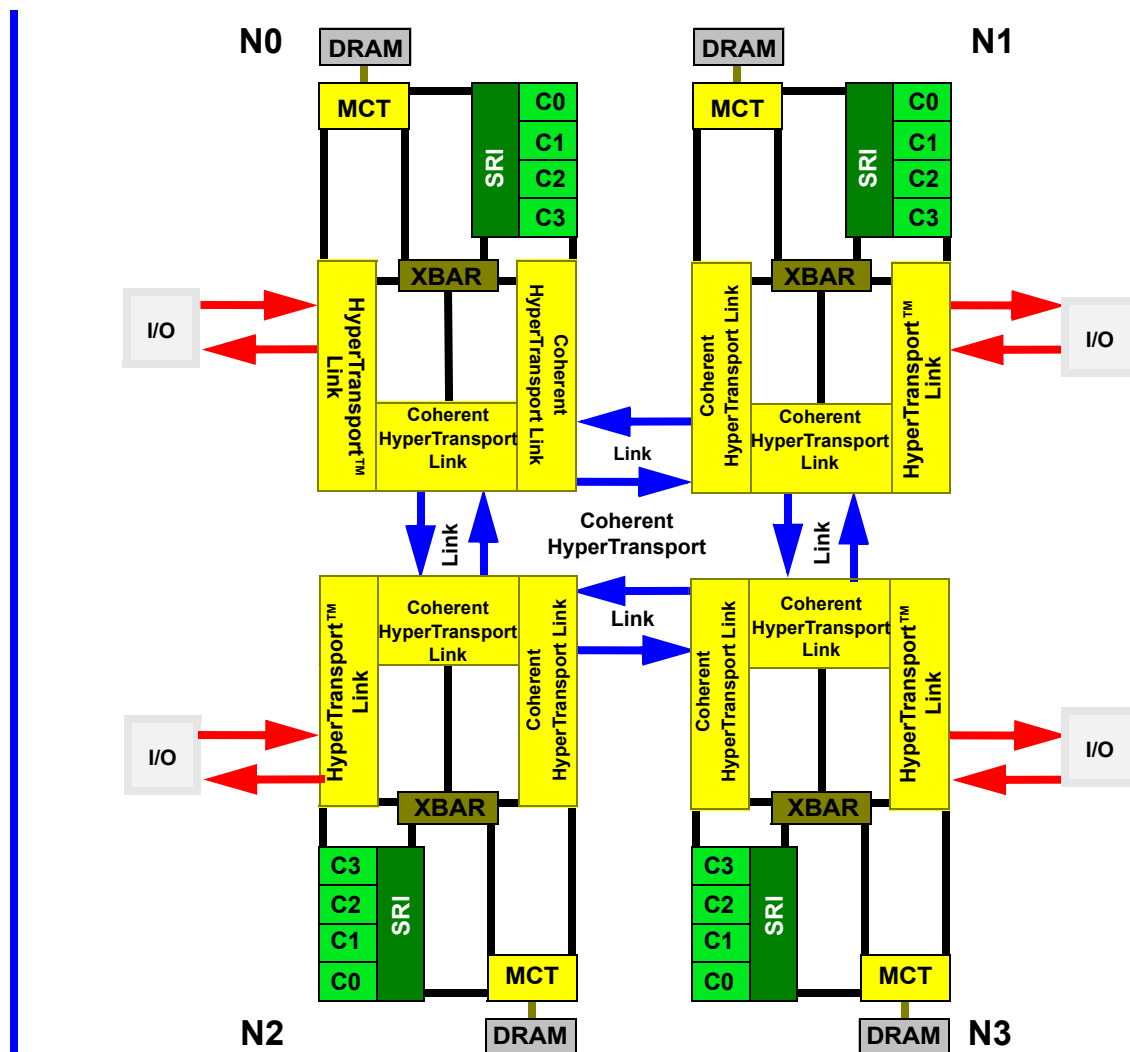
N0
DRAM
MCT
SRI
C0
C1
C2
C3
XBAR
I/O
HyperTransport™ Link
Coherent HyperTransport Link
Coherent HyperTransport Link

N1
DRAM
MCT
SRI
C0
C1
C2
C3
XBAR
Coherent HyperTransport Link
Coherent HyperTransport Link
HyperTransport™ Link
I/O

Link
Coherent HyperTransport
Link
Link
Link

N2
HyperTransport™ Link
Coherent HyperTransport Link
Coherent HyperTransport Link
I/O
XBAR
C3
C2
C1
C0
SRI
MCT
DRAM

N3
Coherent HyperTransport Link
Coherent HyperTransport Link
HyperTransport™ Link
I/O
XBAR
C3
C2
C1
C0
SRI
MCT
DRAM